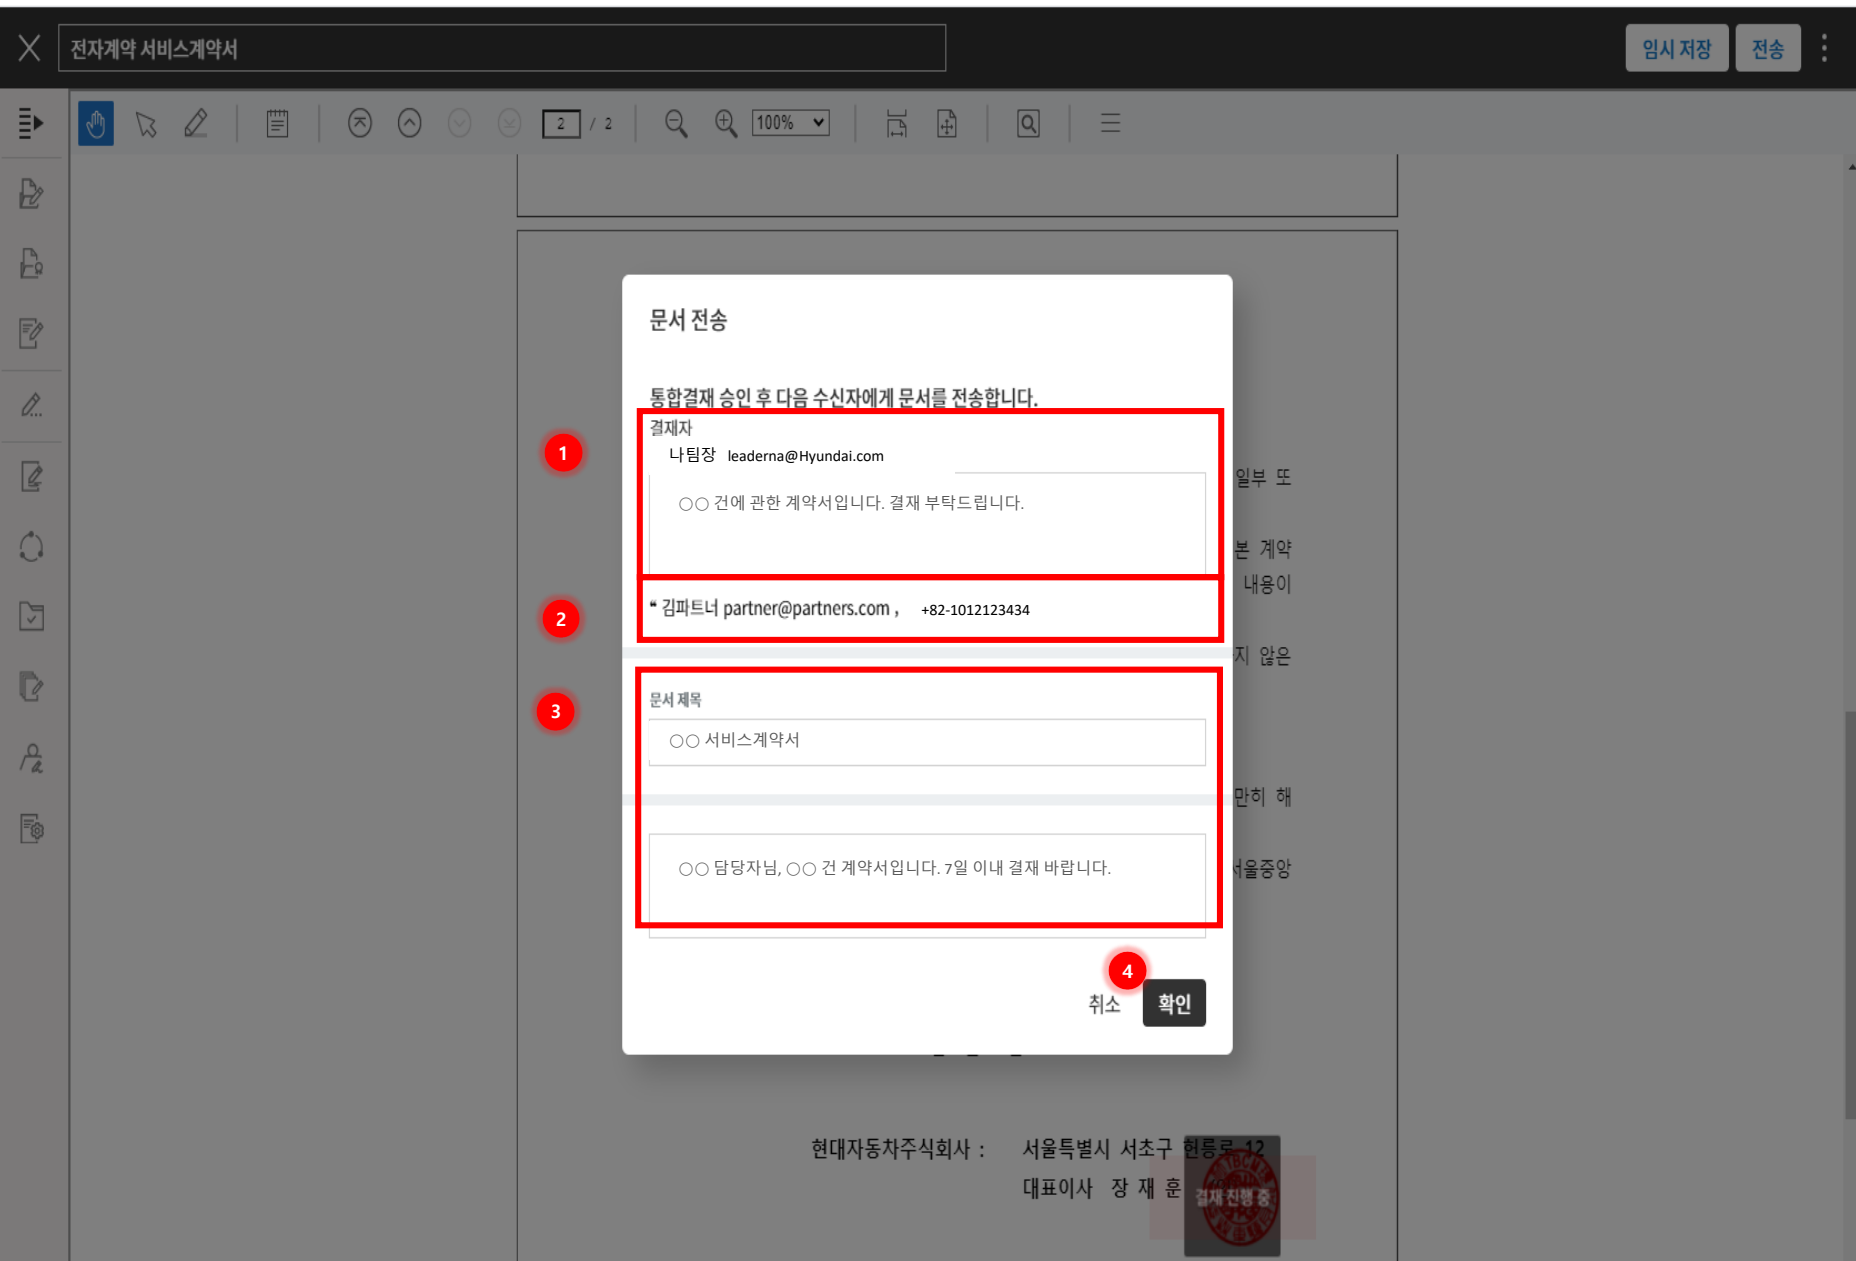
전자계약 서비스계약서

임시 저장 전송

2 / 2 100%

문서 전송

통합결재 승인 후 다음 수신자에게 문서를 전송합니다.

1

결재자

나팀장 leaderna@Hyundai.com

○○ 건에 관한 계약서입니다. 결재 부탁드립니다.

2

• 김파트너 partner@partners.com , +82-1012123434

3

문서 제목

○○ 서비스계약서

○○ 담당자님, ○○ 건 계약서입니다. 7일 이내 결재 바랍니다.

4

취소 확인

일부 또

본 계약

내용이

지 않은

만히 해

서울중앙

현대자동차주식회사 : 서울특별시 서초구 헌릉로 12

대표이사 장 재 훈

결재 진행 중